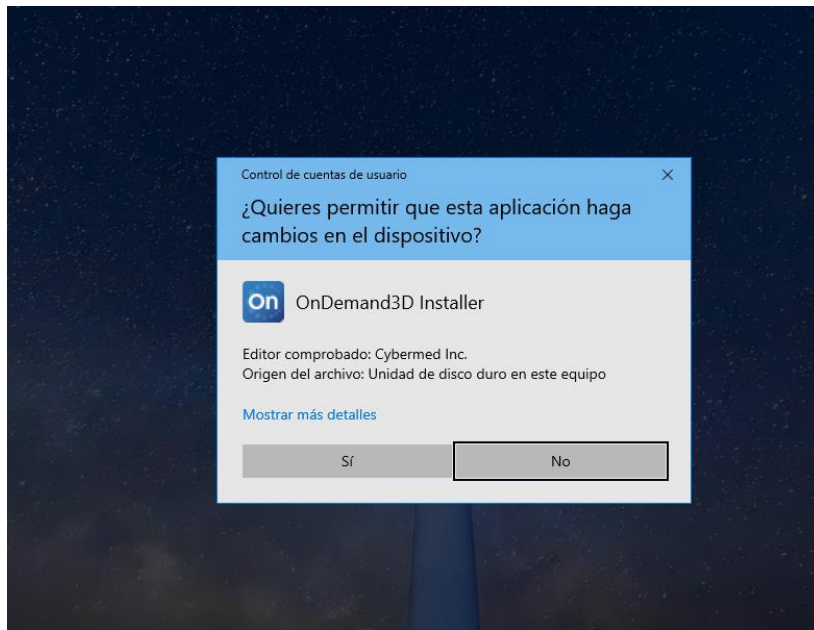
Control de cuentas de usuario
×
¿Quieres permitir que esta aplicación haga cambios en el dispositivo?

On
OnDemand3D Installer

Editor comprobado: Cybermed Inc.
Origen del archivo: Unidad de disco duro en este equipo

Mostrar más detalles

Sí
No